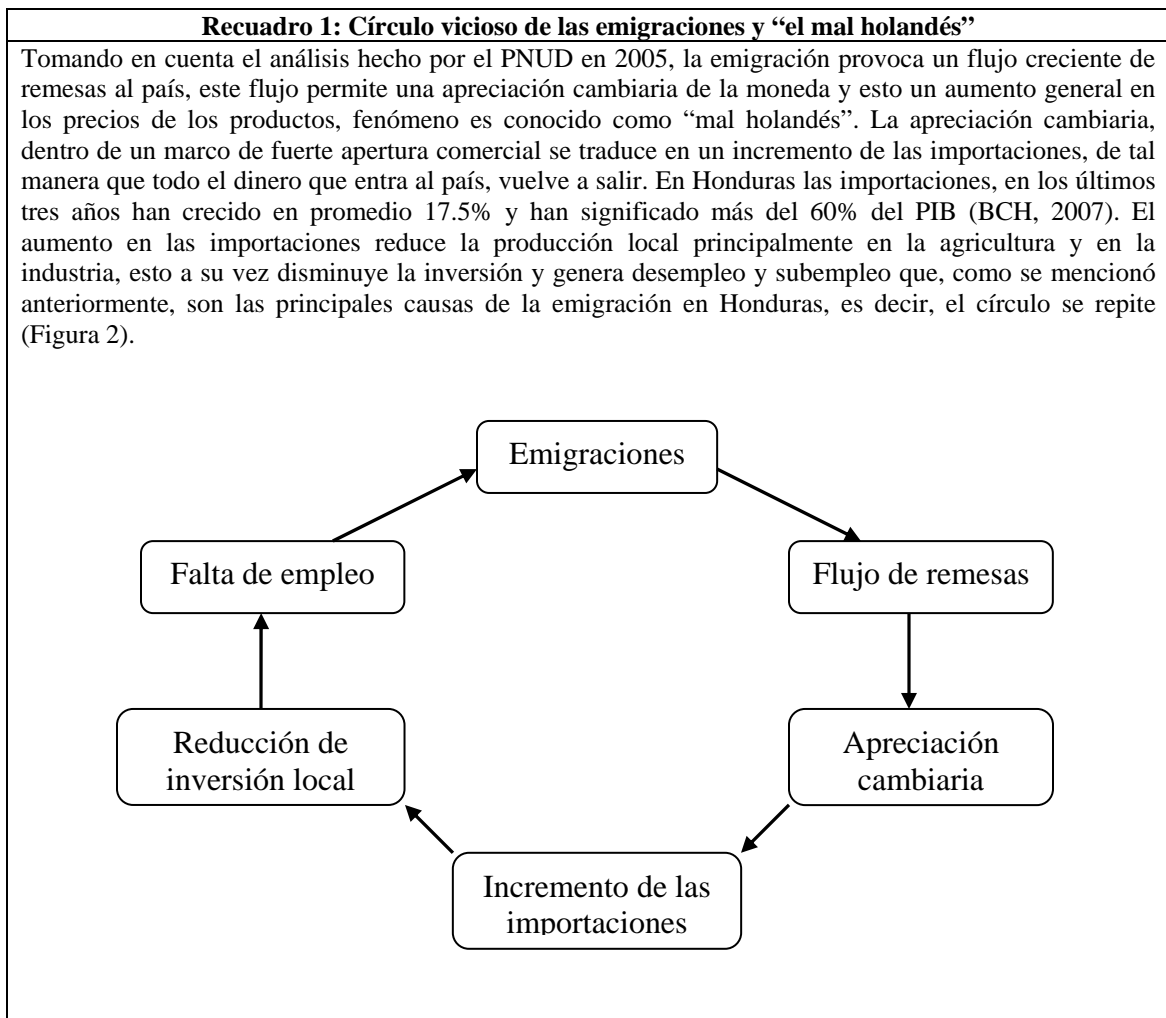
**Recuadro 1: Círculo vicioso de las emigraciones y "el mal holandés"**

Tomando en cuenta el análisis hecho por el PNUD en 2005, la emigración provoca un flujo creciente de remesas al país, este flujo permite una apreciación cambiaria de la moneda y esto un aumento general en los precios de los productos, fenómeno es conocido como "mal holandés". La apreciación cambiaria, dentro de un marco de fuerte apertura comercial se traduce en un incremento de las importaciones, de tal manera que todo el dinero que entra al país, vuelve a salir. En Honduras las importaciones, en los últimos tres años han crecido en promedio 17.5% y han significado más del 60% del PIB (BCH, 2007). El aumento en las importaciones reduce la producción local principalmente en la agricultura y en la industria, esto a su vez disminuye la inversión y genera desempleo y subempleo que, como se mencionó anteriormente, son las principales causas de la emigración en Honduras, es decir, el círculo se repite (Figura 2).

Emigraciones

Flujo de remesas

Apreciación cambiaria

Incremento de las importaciones

Reducción de inversión local

Falta de empleo